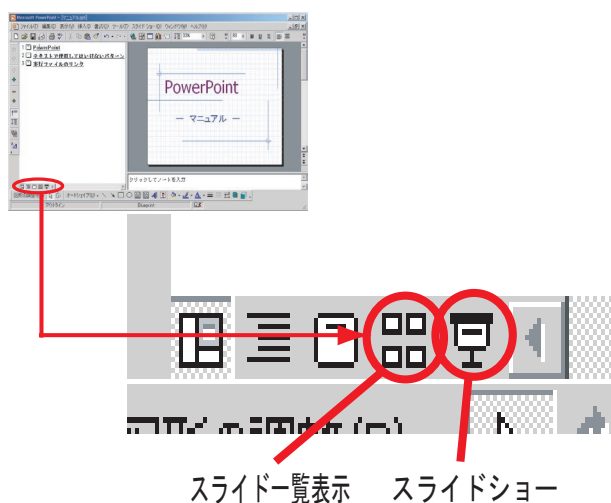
Microsoft PowerPoint - [マニュアル.ppt]

1 PowerPoint
2 セキュリティで使用してはいけないパターン
3 添付ファイルのリンク

PowerPoint

― マニュアル ―

クリックしてノートを入力

スライド一覧表示　スライドショー